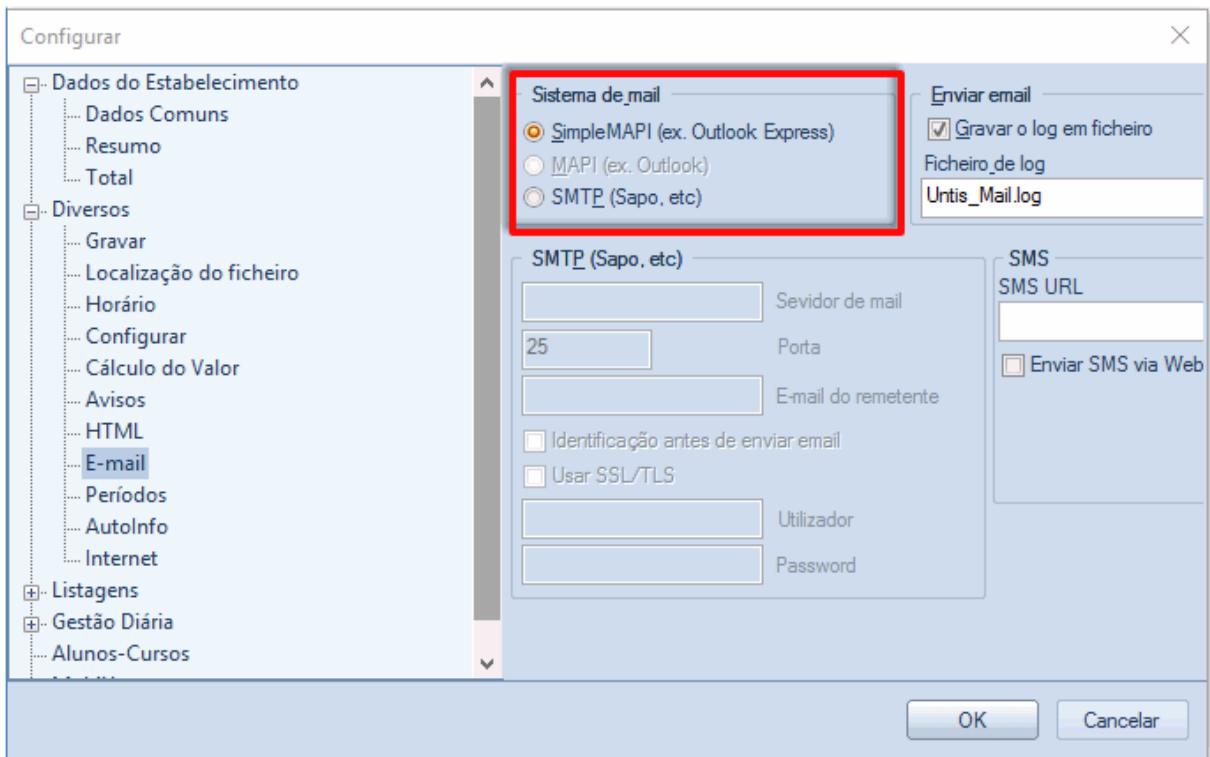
Configurar

Dados do Estabelecimento
Dados Comuns
Resumo
Total
Diversos
Gravar
Localização do ficheiro
Horário
Configurar
Cálculo do Valor
Avisos
HTML
E-mail
Períodos
AutoInfo
Internet
Listagens
Gestão Diária
Alunos-Cursos

Sistema de mail
SimpleMAPI (ex. Outlook Express)
MAPI (ex. Outlook)
SMTP (Sapo, etc)

Enviar email
Gravar o log em ficheiro
Ficheiro de log
Untis_Mail.log

SMTP (Sapo, etc)
Sevidor de mail
25
Porta
E-mail do remetente
Identificação antes de enviar email
Usar SSL/TLS
Utilizador
Password

SMS
SMS URL
Enviar SMS via Web

OK
Cancelar